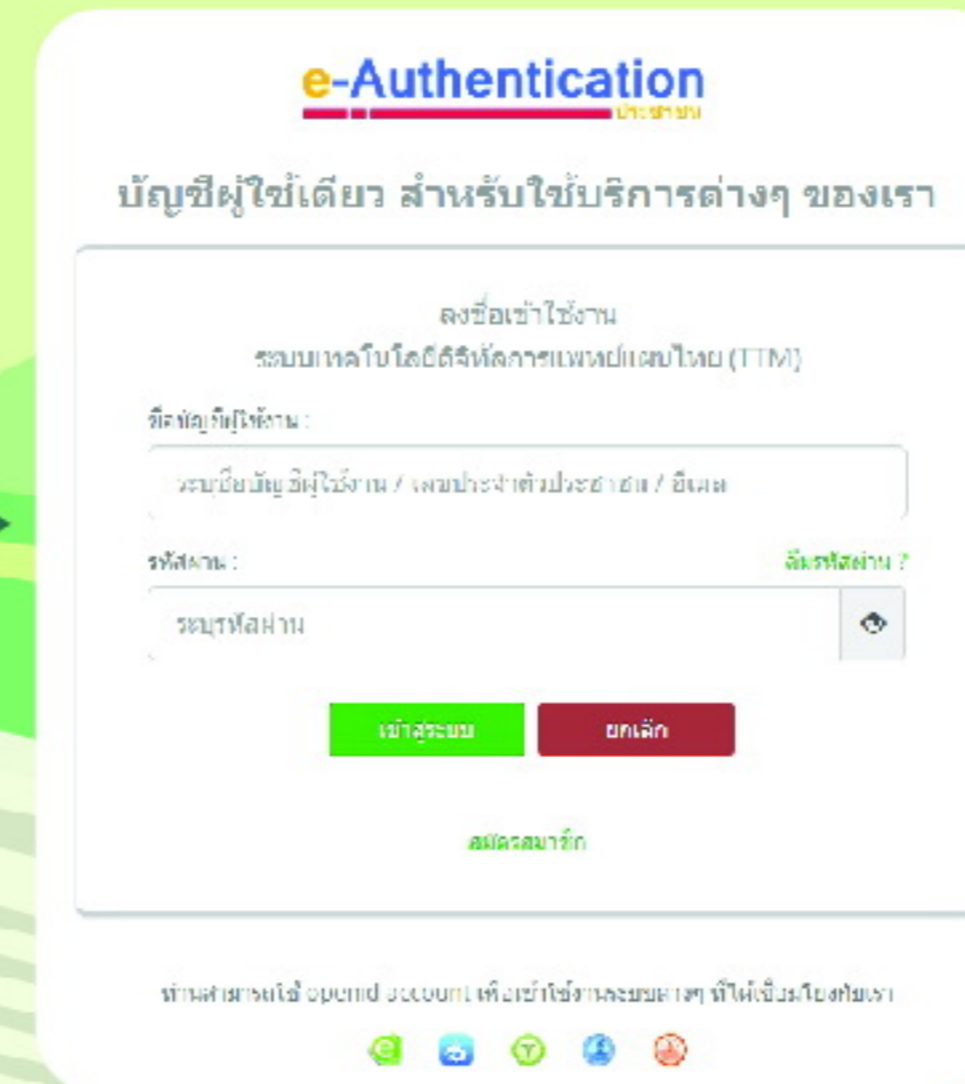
e-Authentication
ประชาชน

บัญชีผู้ใช้เดียว สำหรับใช้บริการต่างๆ ของเรา

ลงชื่อเข้าใช้งาน
ระบบเทคโนโลยีดิจิทัลการแพทย์แผนไทย (TTM)

ชื่อบัญชีผู้ใช้งาน :

ระบุชื่อบัญชีผู้ใช้งาน / เลขประจำตัวประชาชน / อีเมล

รหัสผ่าน :

ลืมรหัสผ่าน ?

ระบุรหัสผ่าน

เข้าสู่ระบบ

ยกเลิก

สมัครสมาชิก

ท่านสามารถใช้ openid account เพื่อเข้าใช้งานระบบต่างๆ ที่ได้เชื่อมโยงกับเรา